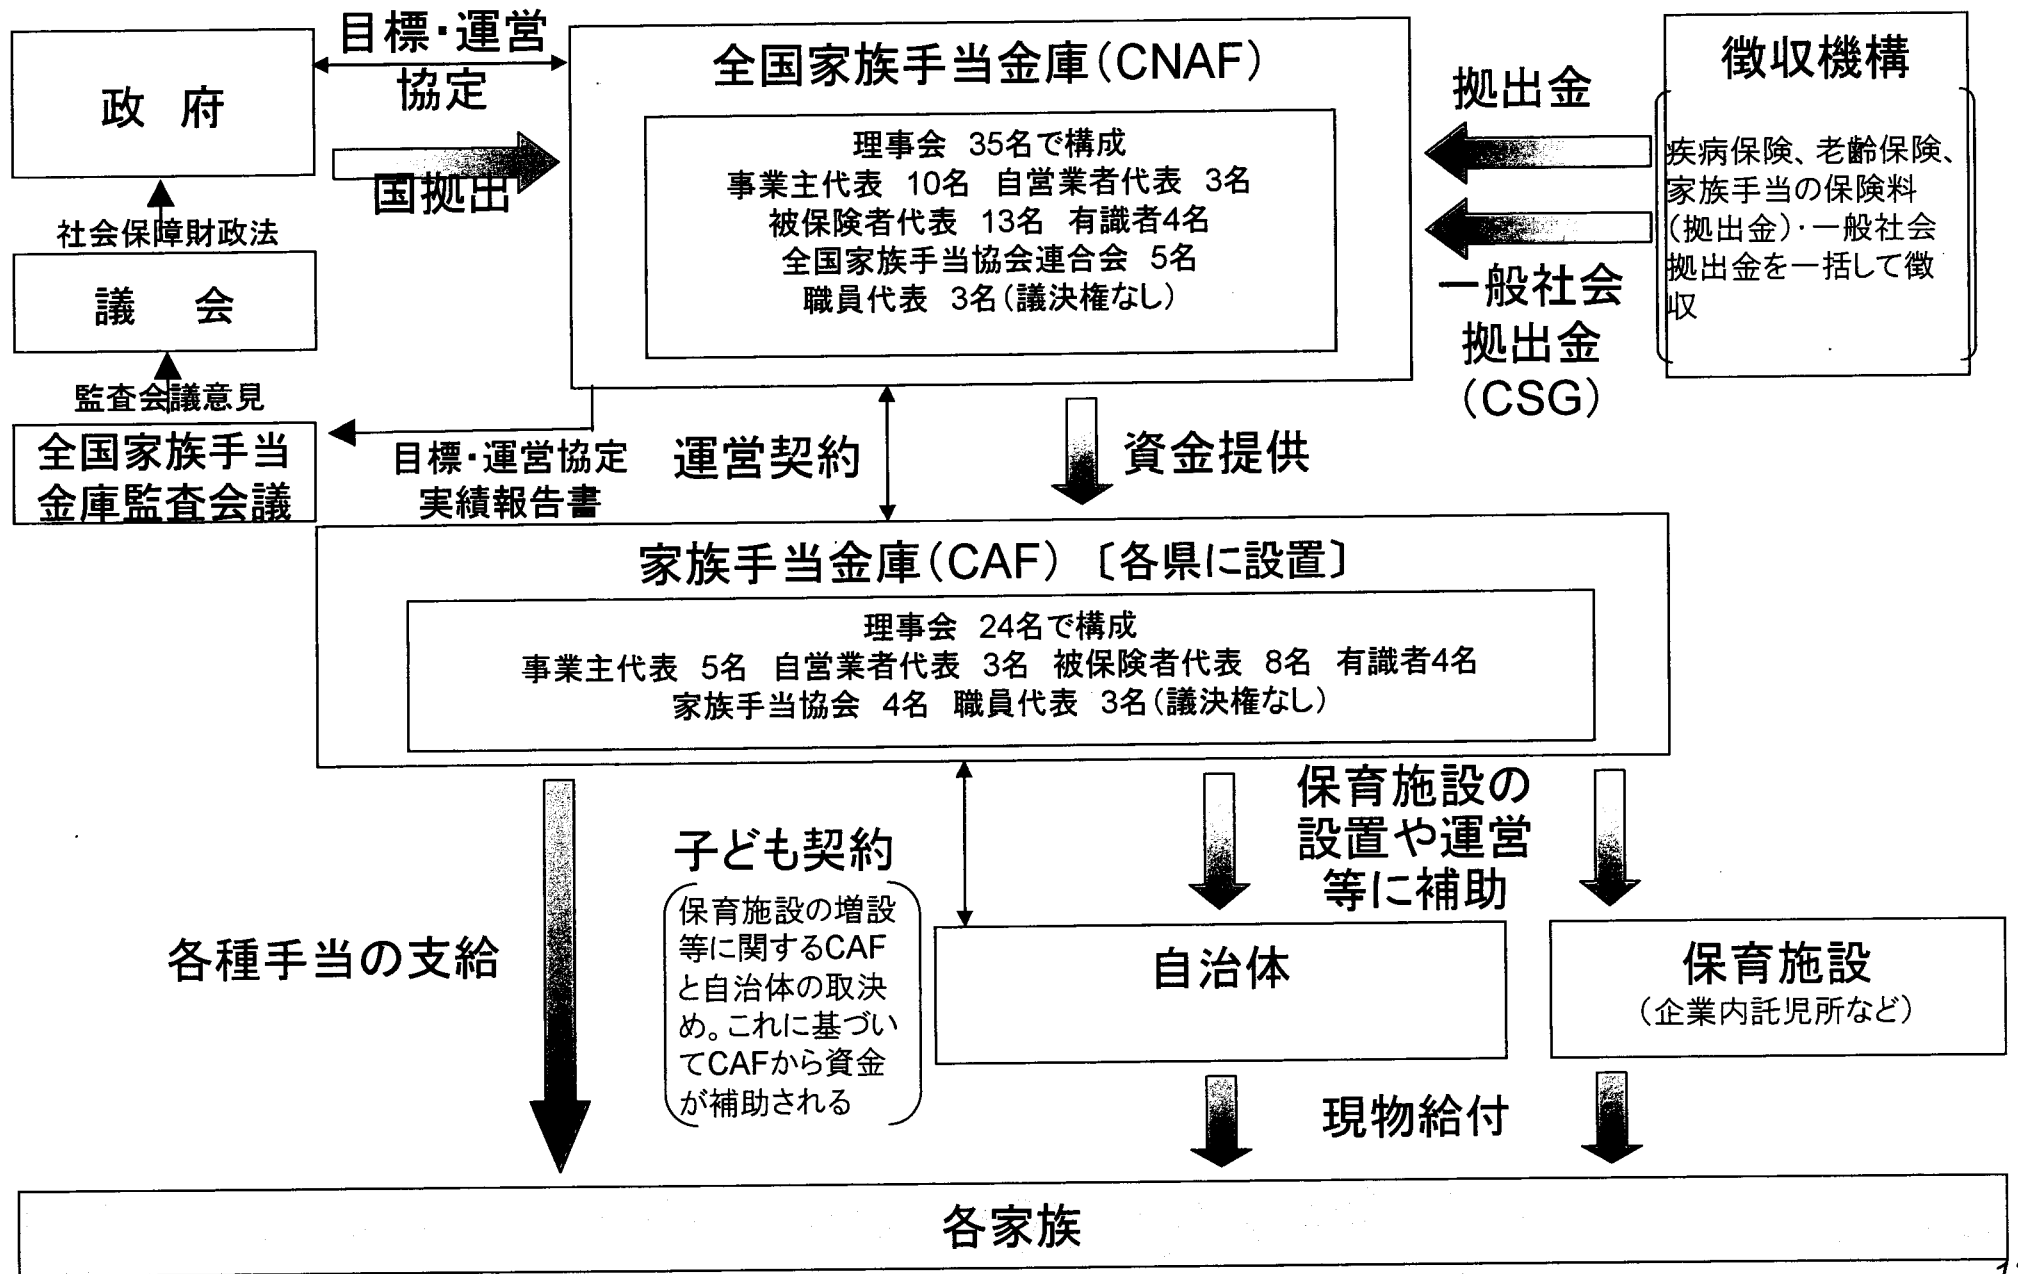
政 府

目標・運営協定

国拠出

全国家族手当金庫（CNAF）

理事会 35名で構成
事業主代表 10名 自営業者代表 3名
被保険者代表 13名 有識者4名
全国家族手当協会連合会 5名
職員代表 3名（議決権なし）

拠出金

徴収機構

疾病保険、老齢保険、家族手当の保険料（拠出金）・一般社会拠出金を一括して徴収

一般社会拠出金（CSG）

社会保障財政法

議 会

監査会議意見

全国家族手当金庫監査会議

目標・運営協定
実績報告書

運営契約

資金提供

家族手当金庫（CAF）〔各県に設置〕

理事会 24名で構成
事業主代表 5名 自営業者代表 3名 被保険者代表 8名 有識者4名
家族手当協会 4名 職員代表 3名（議決権なし）

子ども契約

保育施設の増設等に関するCAFと自治体の取決め。これに基づいてCAFから資金が補助される

保育施設の設置や運営等に補助

各種手当の支給

自治体

保育施設
（企業内託児所など）

現物給付

各家族